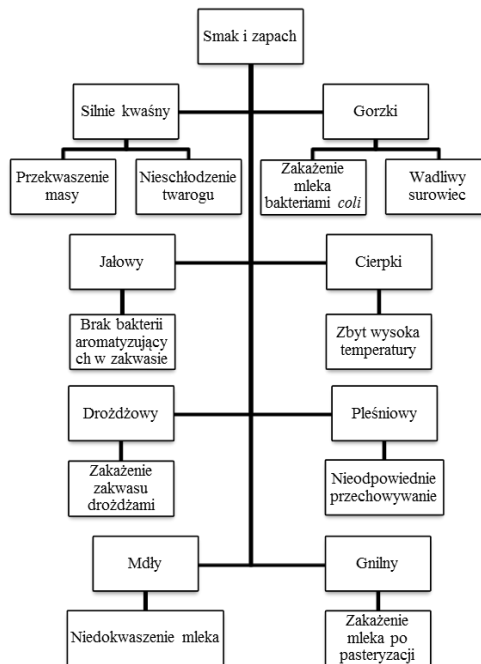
Smak i zapach

Silnie kwaśny

Przekwaszenie masy

Nieschłodzenie twarogu

Gorzki

Zakażenie mleka bakteriami *coli*

Wadliwy surowiec

Jałowy

Brak bakterii aromatyzujący ch w zakwasie

Cierpki

Zbyt wysoka temperatury

Drożdżowy

Zakażenie zakwasu drożdżami

Pleśniowy

Nieodpowiednie przechowywanie

Mdły

Niedokwaszenie mleka

Gnilny

Zakażenie mleka po pasteryzacji